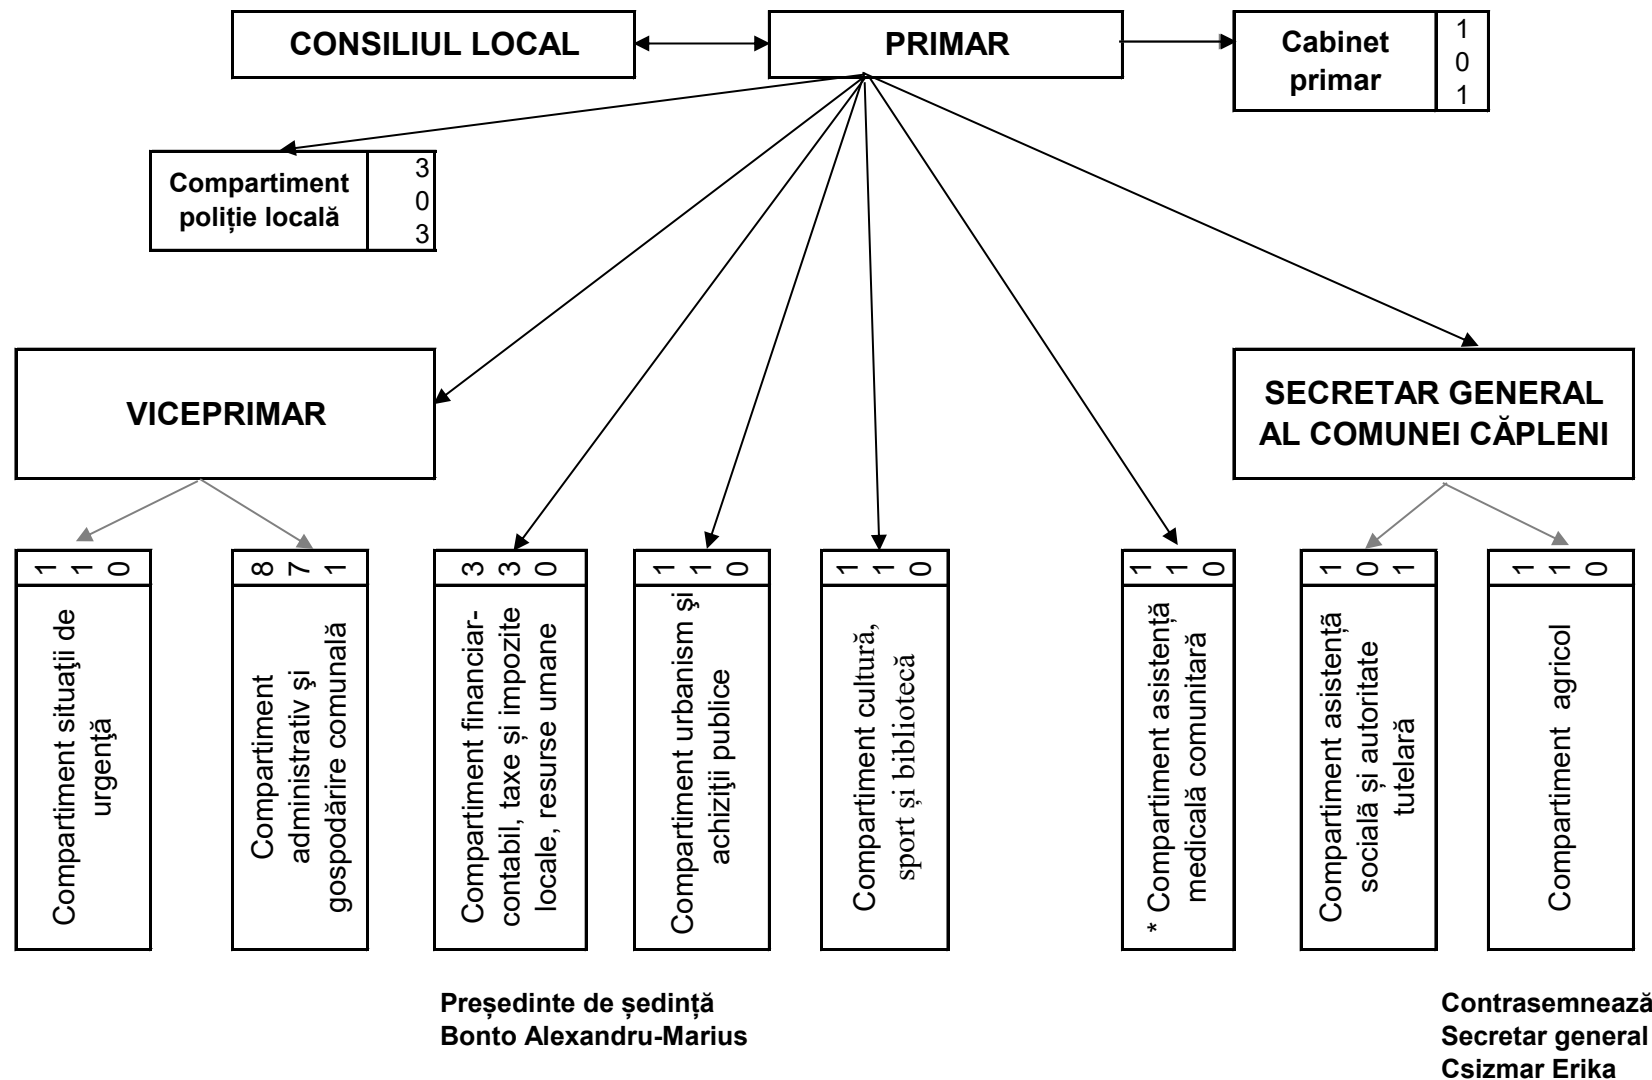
CONSILIUL LOCAL

PRIMAR

Cabinet primar

1
0
1

Compartiment poliție locală

3
0
3

VICEPRIMAR

SECRETAR GENERAL AL COMUNEI CĂPLENI

1
1
0

Compartiment situaţii de urgenţă

8
7
1

Compartiment administrativ şi gospodărire comunală

3
3
0

Compartiment financiar-contabil, taxe și impozite locale, resurse umane

1
1
0

Compartiment urbanism şi achiziţii publice

1
1
0

Compartiment cultură, sport şi bibliotecă

1
1
0

* Compartiment asistenţă medicală comunitară

1
0
1

Compartiment asistență socială și autoritate tutelară

1
1
0

Compartiment agricol

Președinte de ședință
Bonto Alexandru-Marius

Contrasemnează
Secretar general
Csizmar Erika